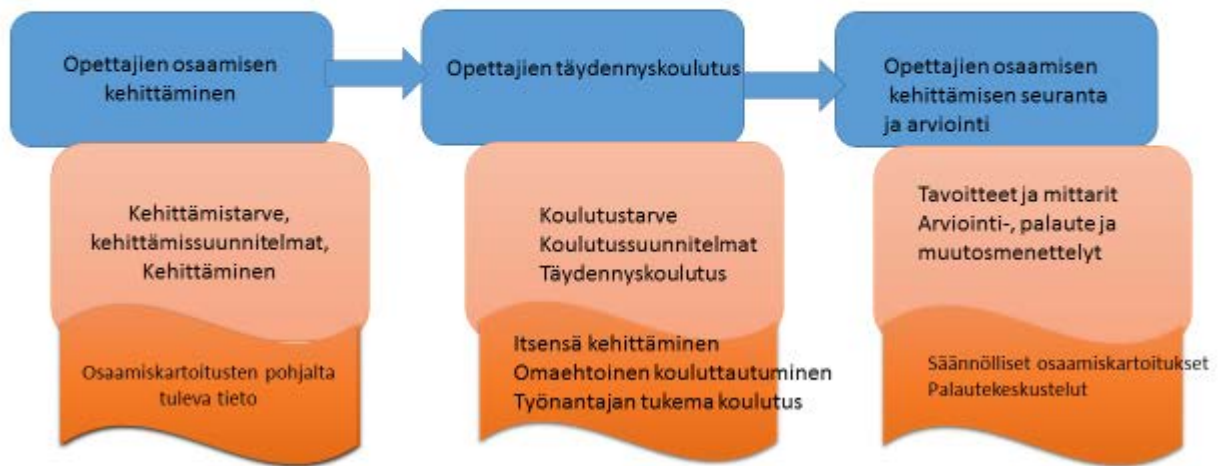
Opettajien osaamisen kehittäminen

Opettajien täydennyskoulutus

Opettajien osaamisen kehittämisen seuranta ja arviointi

Kehittämistarve, kehittämissuunnitelmat, Kehittäminen

Osaamiskartoitusten pohjalta tuleva tieto

Koulutustarve
Koulutussuunnitelmat
Täydennyskoulutus

Itsensä kehittäminen
Omaehtoinen kouluttautuminen
Työnantajan tukema koulutus

Tavoitteet ja mittarit
Arviointi-, palaute ja muutosmenettelyt

Säännölliset osaamiskartoitukset
Palautekeskustelut